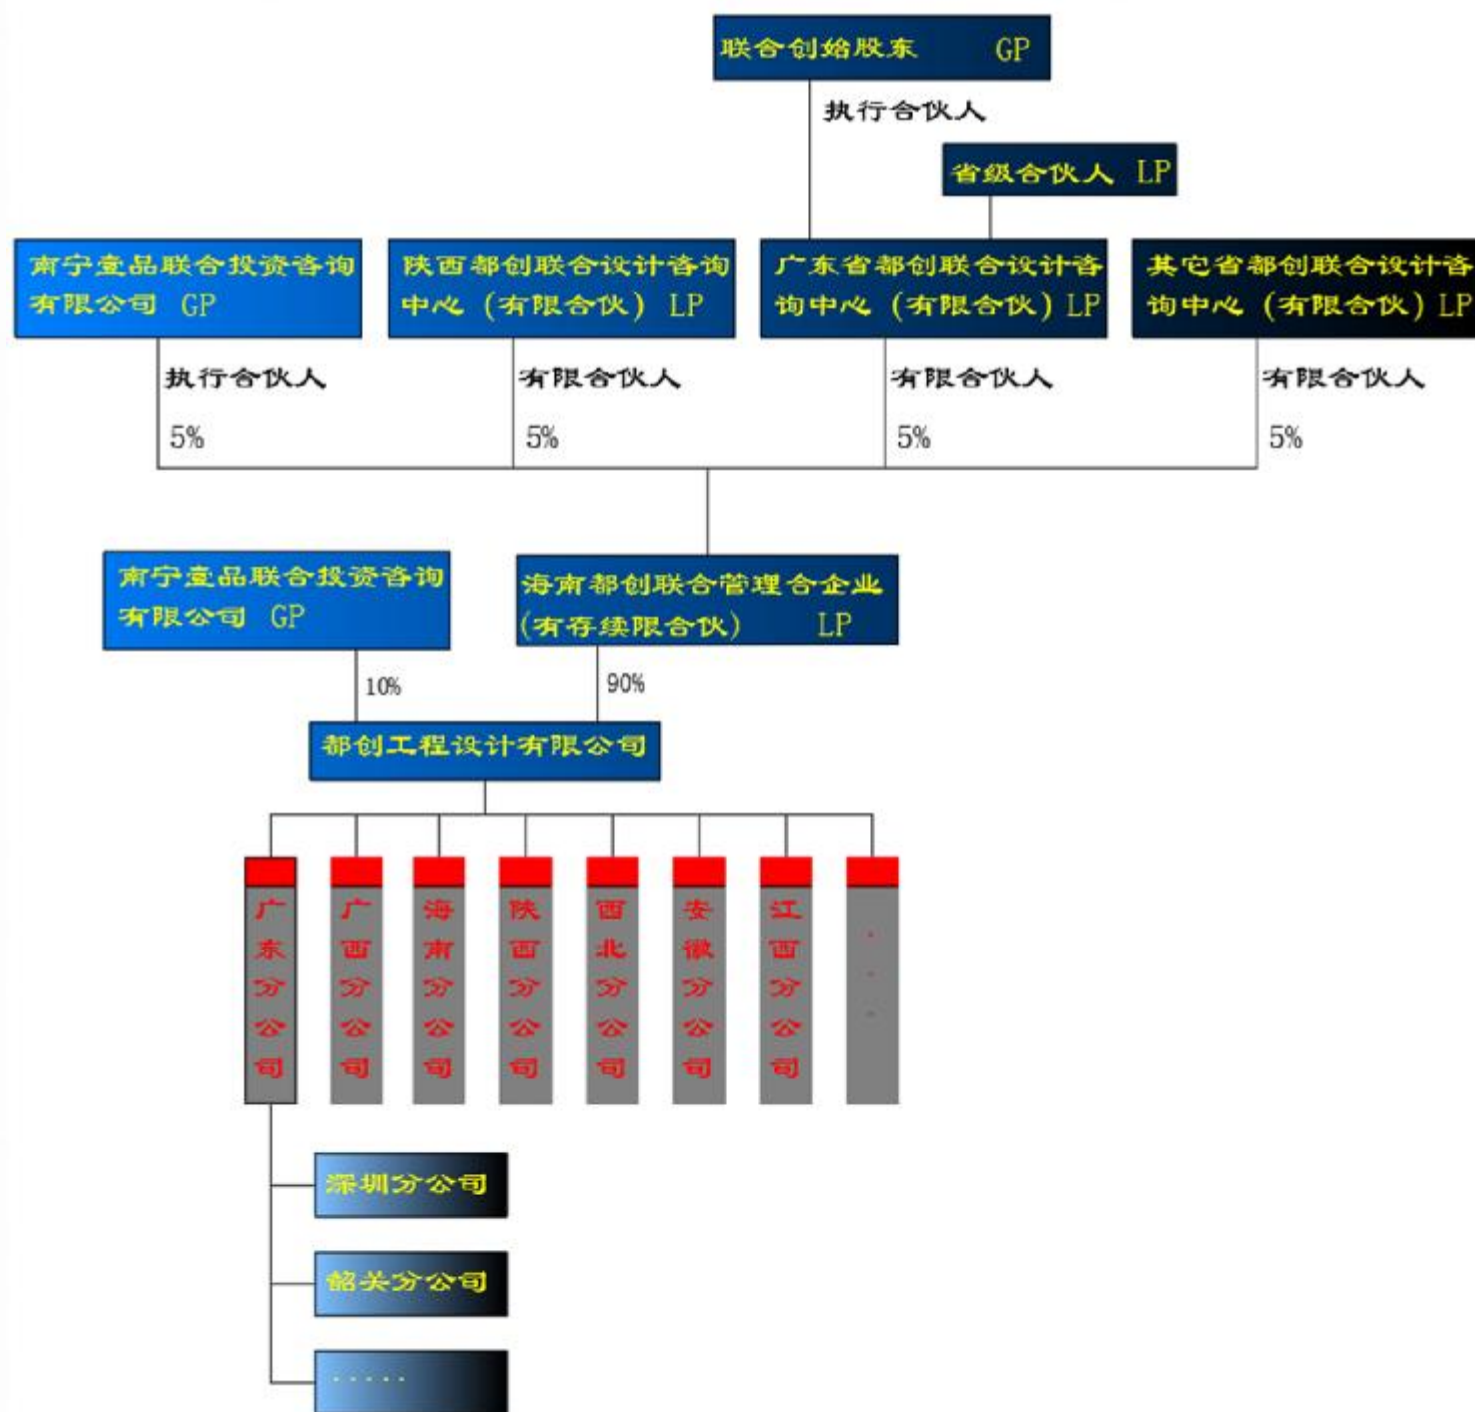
联合创始股东 GP

执行合伙人

省级合伙人 LP

南宁壹品联合投资咨询有限公司 GP

陕西都创联合设计咨询中心（有限合伙） LP

广东省都创联合设计咨询中心（有限合伙）LP

其它省都创联合设计咨询中心（有限合伙）LP

执行合伙人

5%

有限合伙人

5%

有限合伙人

5%

有限合伙人

5%

南宁壹品联合投资咨询有限公司 GP

海南都创联合管理合企业（有存续限合伙） LP

10%

90%

都创工程设计有限公司

广东分公司

广西分公司

海南分公司

陕西分公司

西北分公司

安徽分公司

江西分公司

...

深圳分公司

韶关分公司

.....